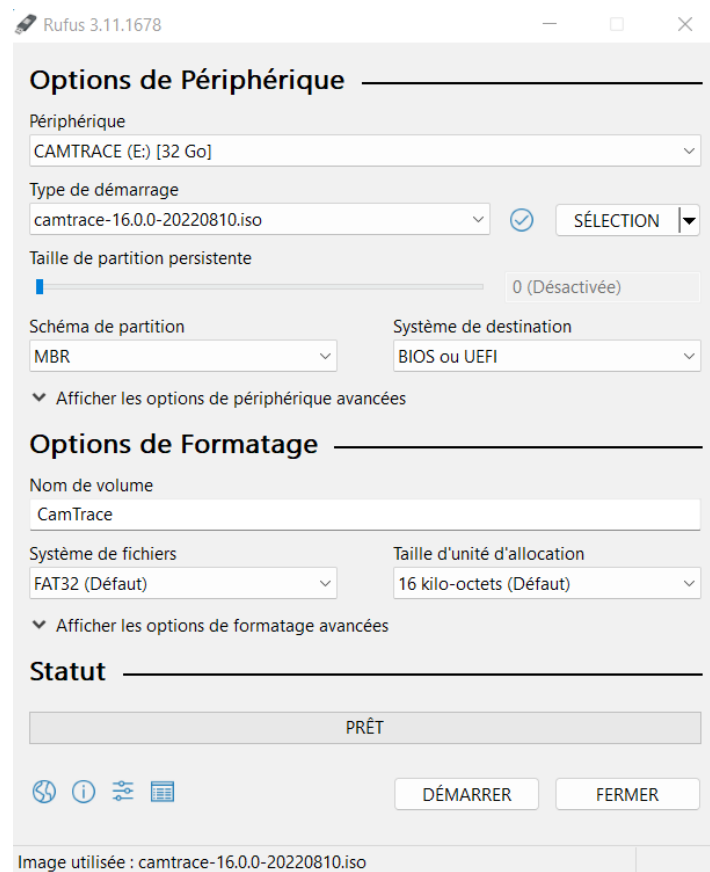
Rufus 3.11.1678

Options de Périphérique

Périphérique
CAMTRACE (E:) [32 Go]

Type de démarrage
camtrace-16.0.0-20220810.iso

SÉLECTION

Taille de partition persistente
0 (Désactivée)

Schéma de partition
MBR

Système de destination
BIOS ou UEFI

Afficher les options de périphérique avancées

Options de Formatage

Nom de volume
CamTrace

Système de fichiers
FAT32 (Défaut)

Taille d'unité d'allocation
16 kilo-octets (Défaut)

Afficher les options de formatage avancées

Statut

PRÊT

DÉMARRER
FERMER

Image utilisée : camtrace-16.0.0-20220810.iso